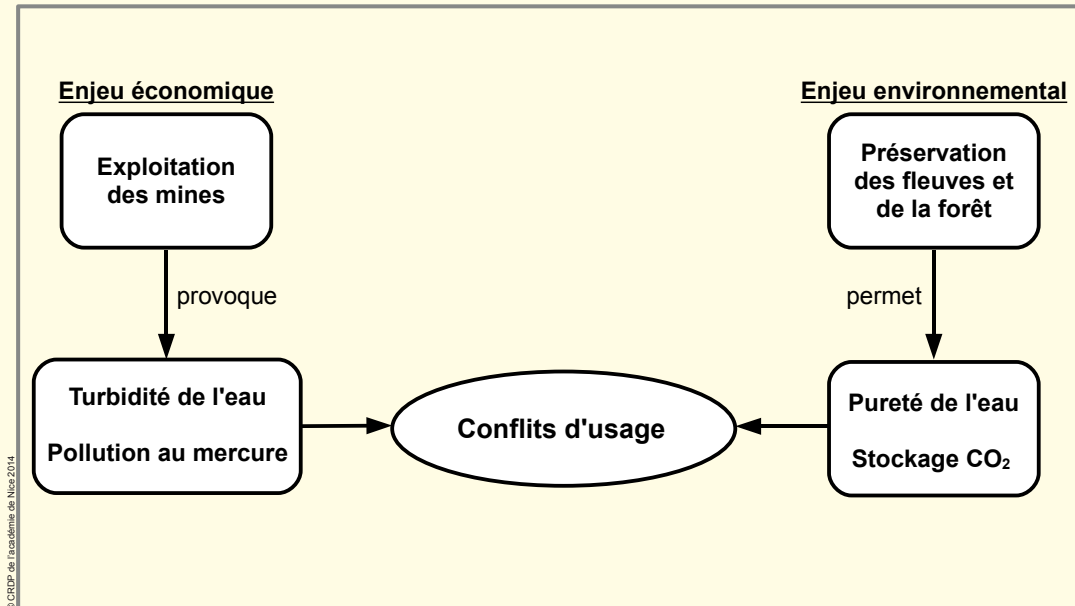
Enjeu économique

Exploitation des mines

provoque

Turbidité de l'eau

Pollution au mercure

Enjeu environnemental

Préservation des fleuves et de la forêt

permet

Pureté de l'eau

Stockage $CO_2$

Conflits d'usage

© CRDP de l'académie de Nice 2014